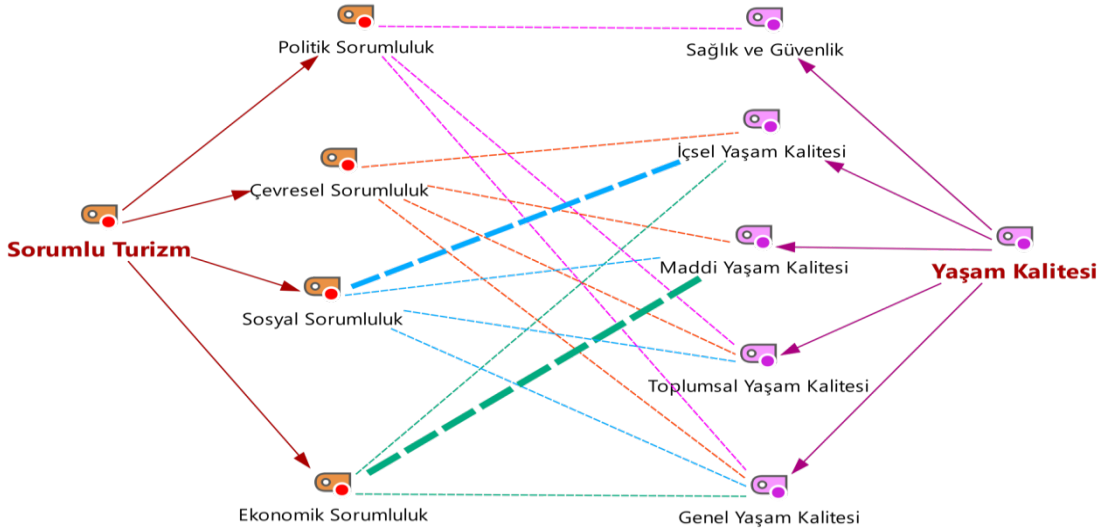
Politik Sorumluluk

Sağlık ve Güvenlik

İçsel Yaşam Kalitesi

Çevresel Sorumluluk

Sorumlu Turizm

Maddi Yaşam Kalitesi

Yaşam Kalitesi

Sosyal Sorumluluk

Toplumsal Yaşam Kalitesi

Ekonomik Sorumluluk

Genel Yaşam Kalitesi